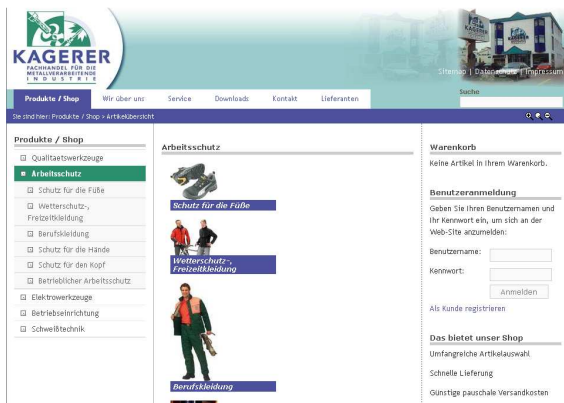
KAGERER
FACHHANDEL FÜR DIE METALLVERARBEITENDE INDUSTRIE

Sitemap | Datenschutz | Impressum

Produkte / Shop | Wir über uns | Service | Downloads | Kontakt | Lieferanten

Suche

Sie sind hier: Produkte / Shop > Artikelübersicht

Produkte / Shop
Qualitaetswerkzeuge
Arbeitsschutz
Schutz für die Füße
Wetterschutz-, Freizeitkleidung
Berufskleidung
Schutz für die Hände
Schutz für den Kopf
Betrieblicher Arbeitsschutz
Elektrowerkzeuge
Betriebseinrichtung
Schweißtechnik

Arbeitsschutz

Schutz für die Füße

Wetterschutz-, Freizeitkleidung

Berufskleidung

Warenkorb
Keine Artikel in Ihrem Warenkorb.

Benutzeranmeldung
Geben Sie Ihren Benutzernamen und Ihr Kennwort ein, um sich an der Web-Site anzumelden:
Benutzername:
Kennwort:
Anmelden
Als Kunde registrieren

Das bietet unser Shop
Umfangreiche Artikelauswahl
Schnelle Lieferung
Günstige pauschale Versandkosten